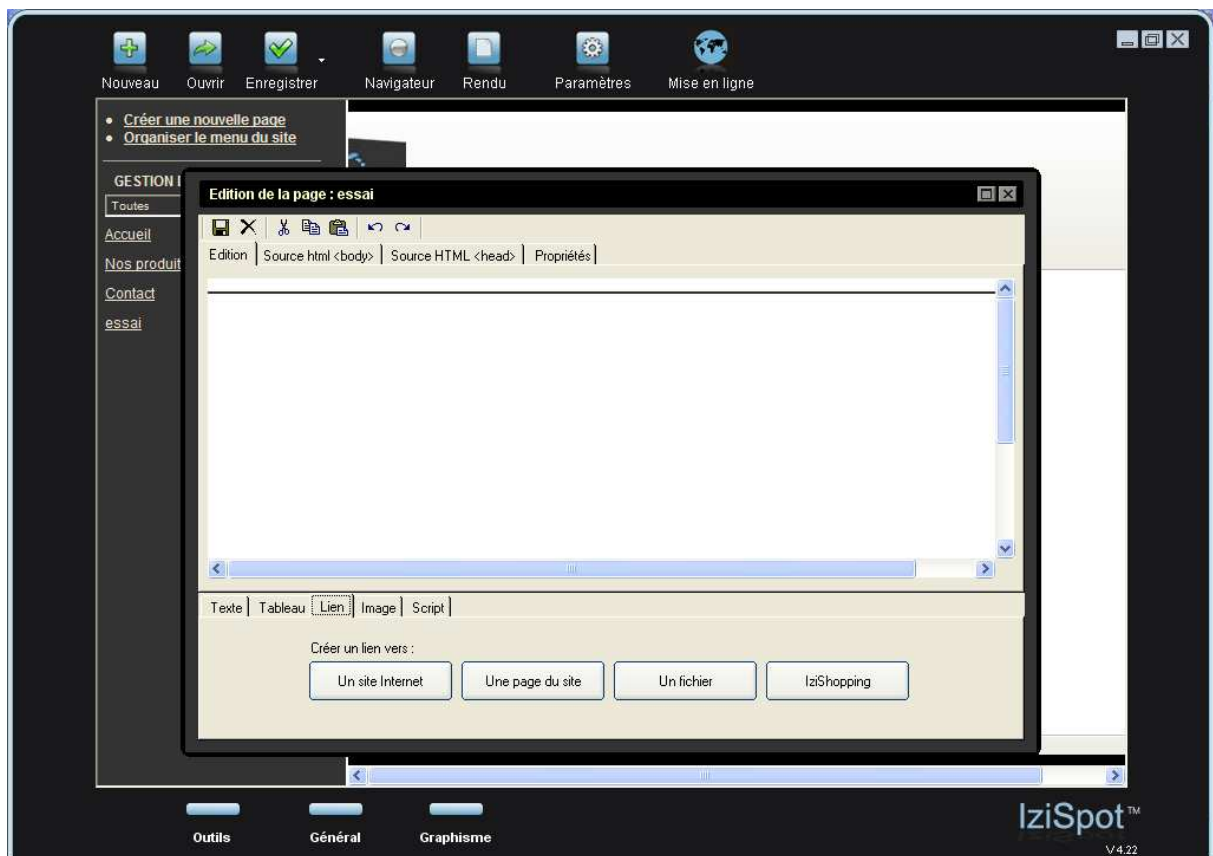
Nouveau Ouvrir Enregistrer Navigateur Rendu Paramètres Mise en ligne

• Créer une nouvelle page
• Organiser le menu du site

GESTION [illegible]

Toutes

Accueil

Nos produit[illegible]

Contact

essai

Edition de la page : essai

Edition | Source html <body> | Source HTML <head> | Propriétés

Texte | Tableau | Lien | Image | Script

Créer un lien vers :

Un site Internet

Une page du site

Un fichier

IziShopping

Outils

Général

Graphisme

IziSpot™

V4.22